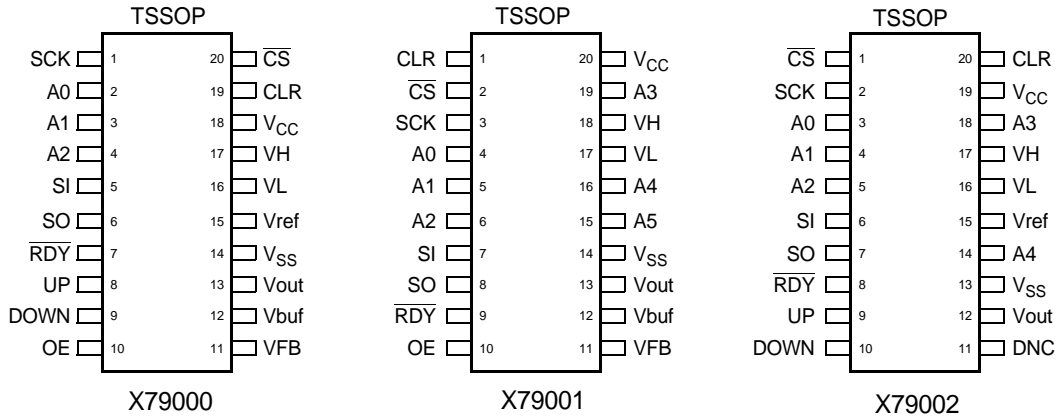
TSSOP

SCK 1
A0 2
A1 3
A2 4
SI 5
SO 6
$\overline{RDY}$ 7
UP 8
DOWN 9
OE 10

20 $\overline{CS}$
19 CLR
18 $V_{CC}$
17 VH
16 VL
15 Vref
14 $V_{SS}$
13 Vout
12 Vbuf
11 VFB

X79000

TSSOP

CLR 1
$\overline{CS}$ 2
SCK 3
A0 4
A1 5
A2 6
SI 7
SO 8
$\overline{RDY}$ 9
OE 10

20 $V_{CC}$
19 A3
18 VH
17 VL
16 A4
15 A5
14 $V_{SS}$
13 Vout
12 Vbuf
11 VFB

X79001

TSSOP

$\overline{CS}$ 1
SCK 2
A0 3
A1 4
A2 5
SI 6
SO 7
$\overline{RDY}$ 8
UP 9
DOWN 10

20 CLR
19 $V_{CC}$
18 A3
17 VH
16 VL
15 Vref
14 A4
13 $V_{SS}$
12 Vout
11 DNC

X79002